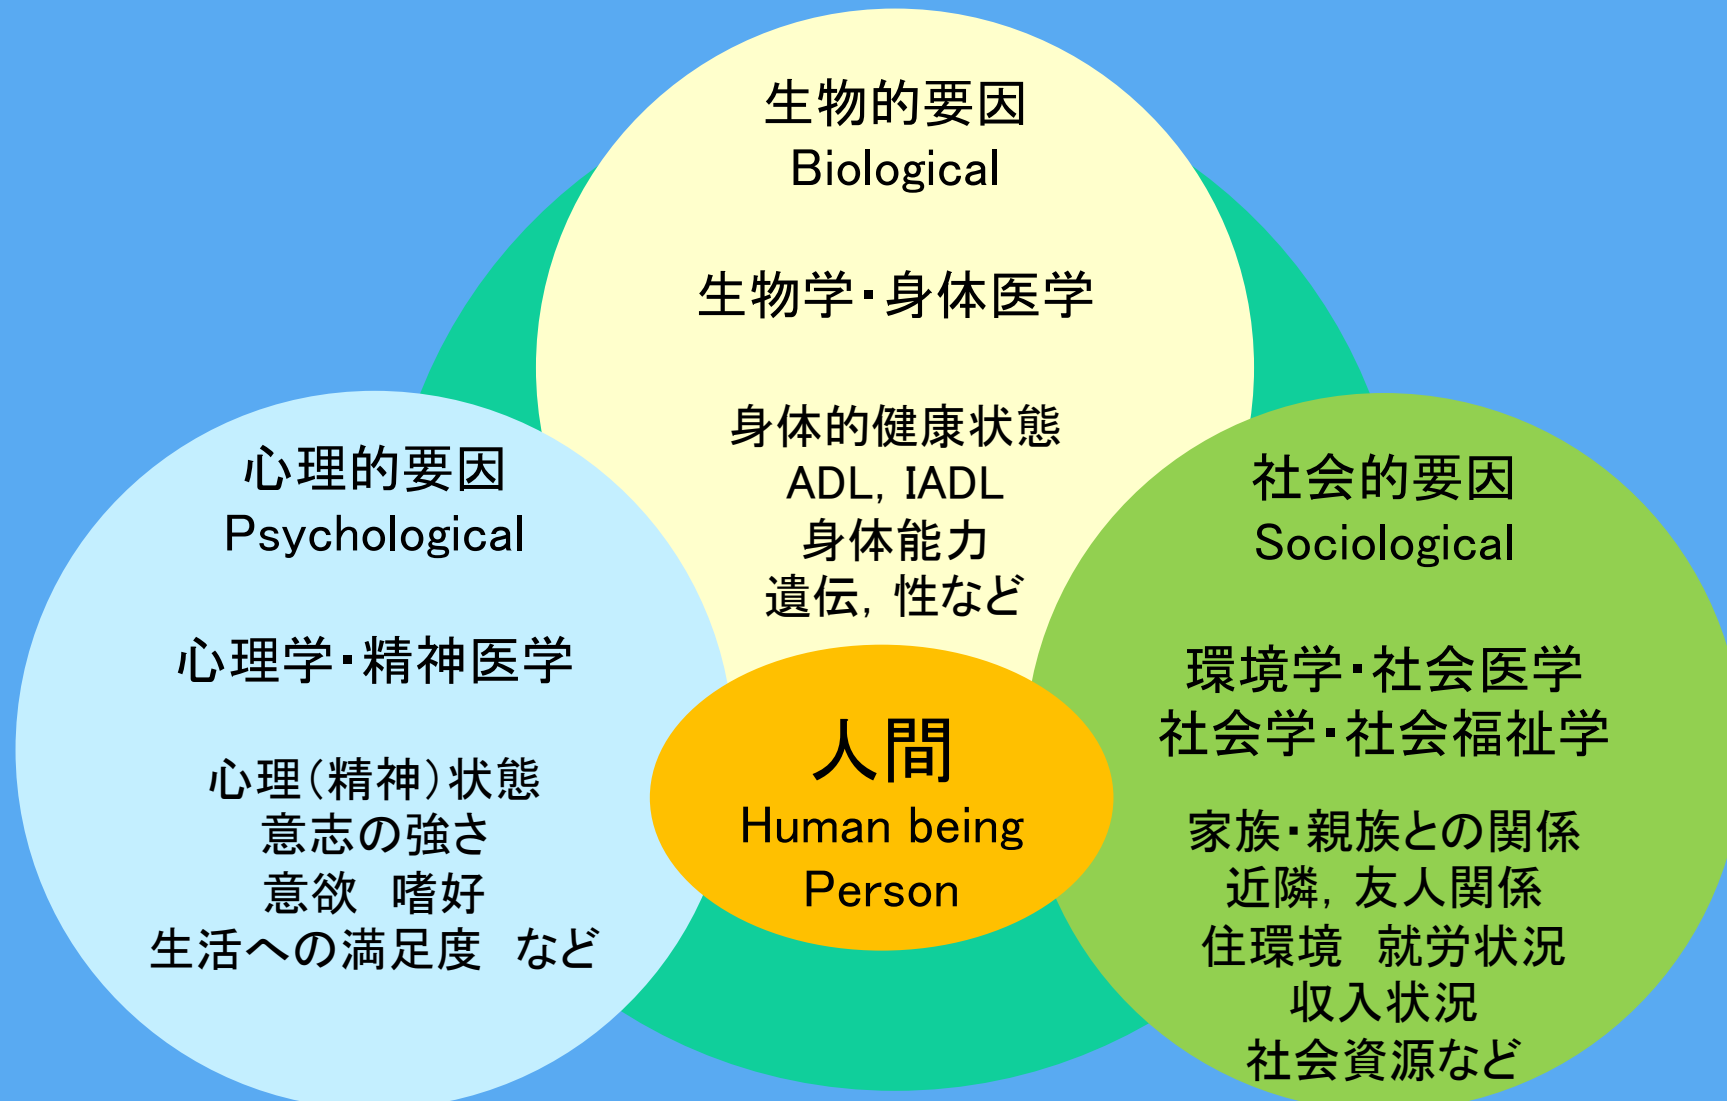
生物的要因
Biological

生物学・身体医学

身体的健康状態
ADL, IADL
身体能力
遺伝，性など

心理的要因
Psychological

心理学・精神医学

心理（精神）状態
意志の強さ
意欲　嗜好
生活への満足度　など

人間
Human being
Person

社会的要因
Sociological

環境学・社会医学
社会学・社会福祉学

家族・親族との関係
近隣，友人関係
住環境　就労状況
収入状況
社会資源など